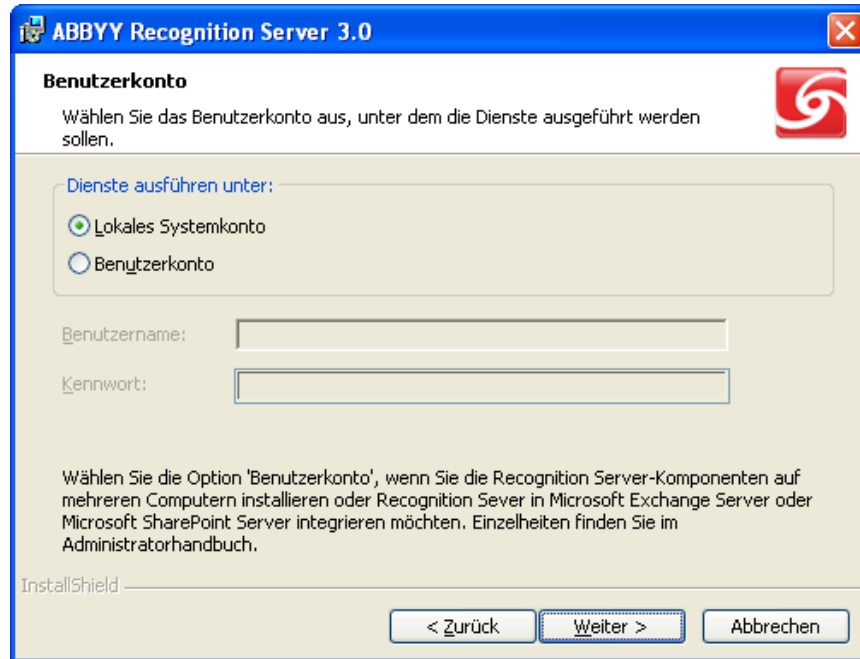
ABBYY Recognition Server 3.0

Benutzerkonto

Wählen Sie das Benutzerkonto aus, unter dem die Dienste ausgeführt werden sollen.

Dienste ausführen unter:

Lokales Systemkonto

Benutzerkonto

Benutzername:

Kennwort:

Wählen Sie die Option 'Benutzerkonto', wenn Sie die Recognition Server-Komponenten auf mehreren Computern installieren oder Recognition Sever in Microsoft Exchange Server oder Microsoft SharePoint Server integrieren möchten. Einzelheiten finden Sie im Administratorhandbuch.

InstallShield

< Zurück | Weiter > | Abbrechen